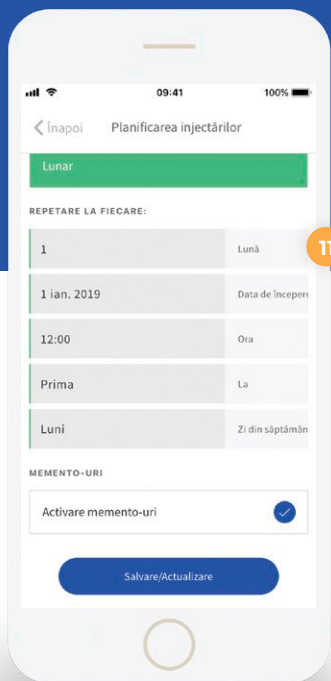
09:41
100%
Înapoi Planificarea injectărilor
Lunar
REPETARE LA FIECARE:
1 Lună
1 ian. 2019 Data de începere
12:00 Ora
Prima La
Luni Zi din săptămân
MEMENTO-URI
Activare memento-uri
Salvare/Actualizare
11